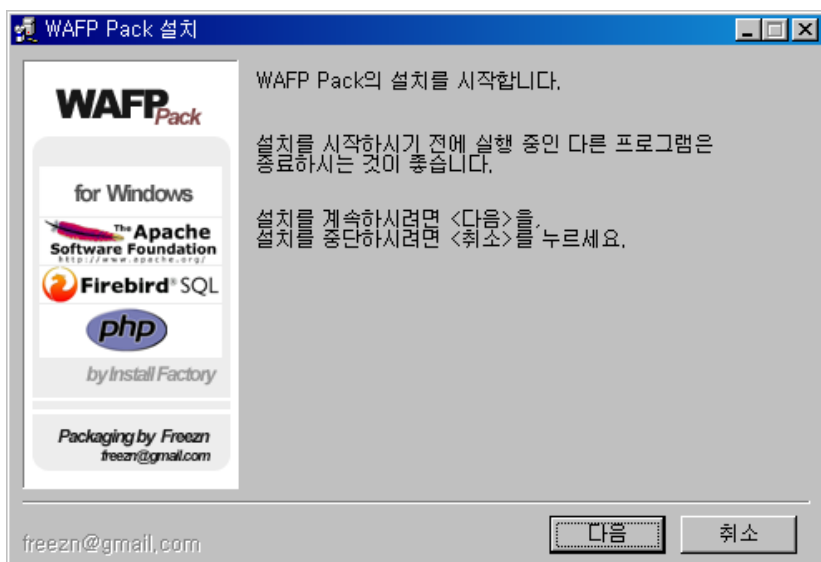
WAFP Pack 설치

WAFP Pack

for Windows

The Apache Software Foundation
http://www.apache.org/

Firebird SQL

php

by Install Factory

Packaging by Freezn
freezn@gmail.com

WAFP Pack의 설치를 시작합니다.

설치를 시작하시기 전에 실행 중인 다른 프로그램은 종료하시는 것이 좋습니다.

설치를 계속하시려면 <다음>을, 설치를 중단하시려면 <취소>를 누르세요.

freezn@gmail.com

다음

취소